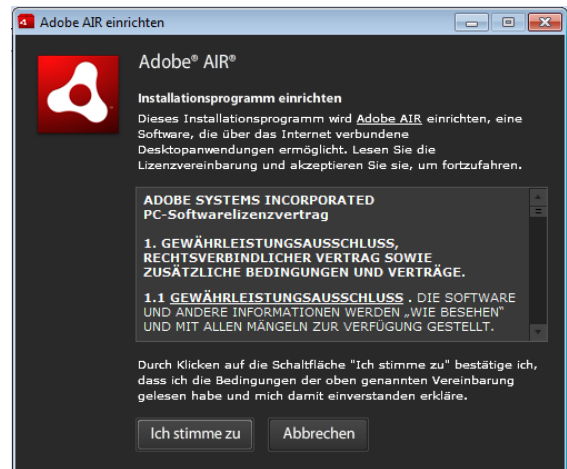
Adobe AIR einrichten

Adobe® AIR®

Installationsprogramm einrichten

Dieses Installationsprogramm wird Adobe AIR einrichten, eine Software, die über das Internet verbundene Desktopanwendungen ermöglicht. Lesen Sie die Lizenzvereinbarung und akzeptieren Sie sie, um fortzufahren.

ADOBE SYSTEMS INCORPORATED
PC-Softwarelizenzvertrag

1. GEWÄHRLEISTUNGSAUSSCHLUSS, RECHTSVERBINDLICHER VERTRAG SOWIE ZUSÄTZLICHE BEDINGUNGEN UND VERTRÄGE.

1.1 GEWÄHRLEISTUNGSAUSSCHLUSS . DIE SOFTWARE UND ANDERE INFORMATIONEN WERDEN „WIE BESEHEN" UND MIT ALLEN MÄNGELN ZUR VERFÜGUNG GESTELLT.

Durch Klicken auf die Schaltfläche "Ich stimme zu" bestätige ich, dass ich die Bedingungen der oben genannten Vereinbarung gelesen habe und mich damit einverstanden erkläre.

Ich stimme zu

Abbrechen